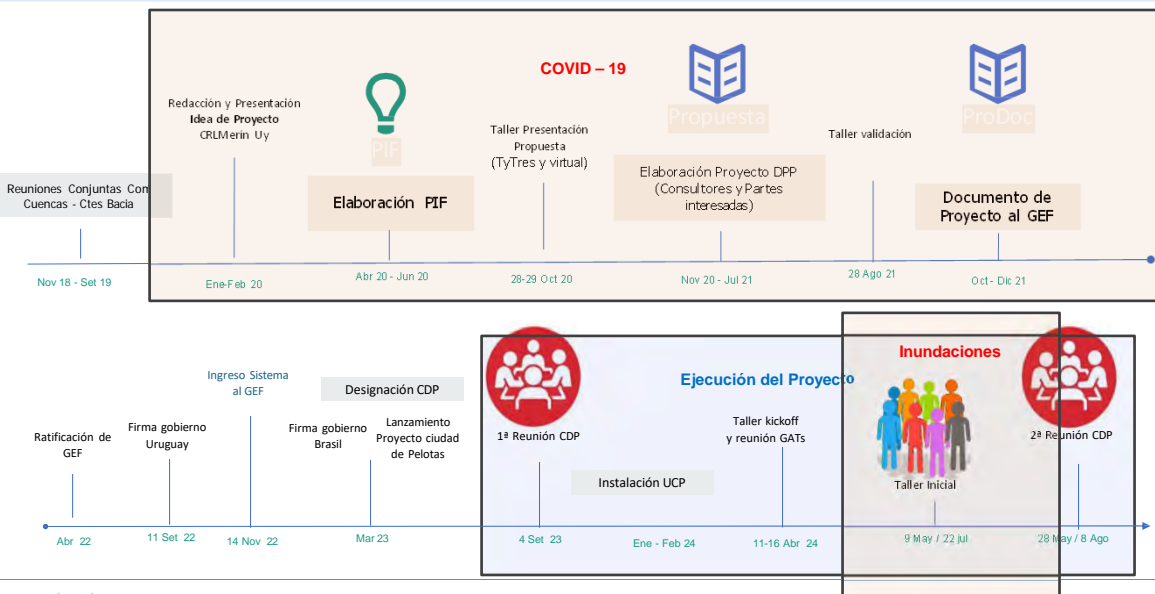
COVID – 19

Reuniones Conjuntas Com Cuencas - Ctes Bacia

Nov 18 - Set 19

Redacción y Presentación **Idea de Proyecto** CRLMerin Uy

Ene-Feb 20

PIF

Elaboración PIF

Abr 20 - Jun 20

Taller Presentación Propuesta (TyTres y virtual)

28-29 Oct 20

Propuesta

Elaboración Proyecto DPP (Consultores y Partes interesadas)

Nov 20 - Jul 21

Taller validación

28 Ago 21

ProDoc

Documento de Proyecto al GEF

Oct - Dic 21

Ratificación de GEF

Abr 22

Firma gobierno Uruguay

11 Set 22

Ingreso Sistema al GEF

14 Nov 22

Firma gobierno Brasil

Designación CDP

Lanzamiento Proyecto ciudad de Pelotas

Mar 23

Ejecución del Proyecto

1ª Reunión CDP

4 Set 23

Instalación UCP

Ene - Feb 24

Taller kickoff y reunión GATs

11-16 Abr 24

Inundaciones

Taller Inicial

9 May / 22 jul

2ª Reunión CDP

28 May / 8 Ago